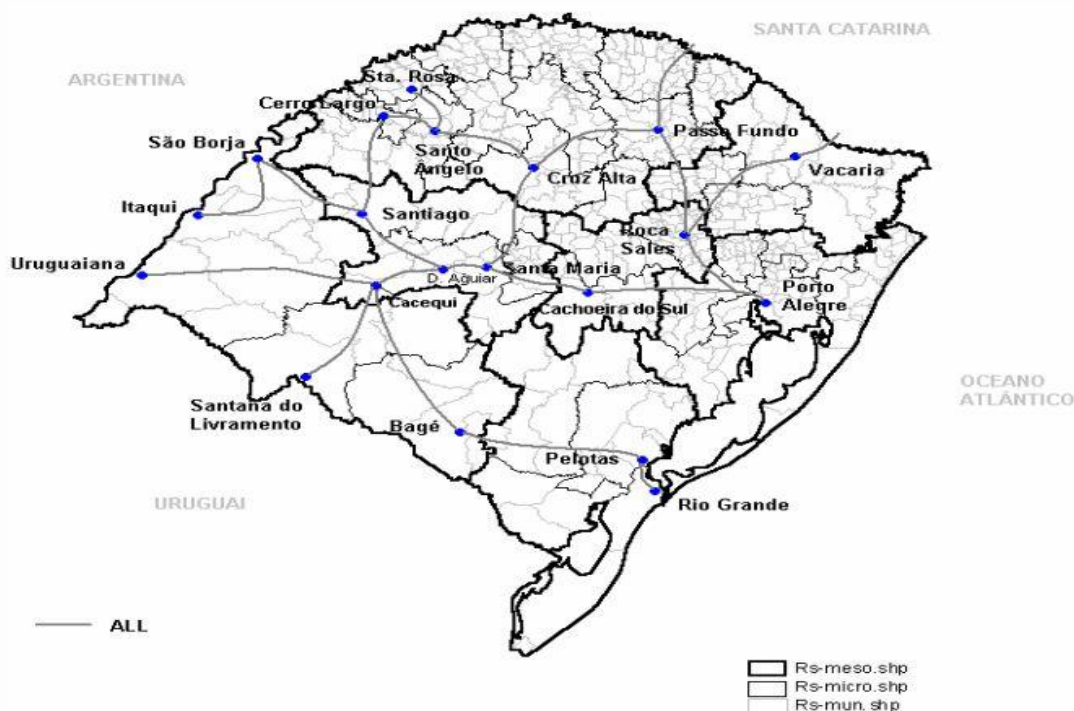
SANTA CATARINA

ARGENTINA

Sta. Rosa

Cerro Largo

São Borja

Santo Ângelo

Passo Fundo

Vacaria

Cruz Alta

Itaqui

Santiago

Roca Sales

Uruguaiana

D. Aguiar

Santa Maria

Porto Alegre

Cacequi

Cachoeira do Sul

OCEANO ATLÂNTICO

Santana do Livramento

Bagé

Pelotas

URUGUAI

Rio Grande

ALL

Rs-meso.shp
Rs-micro.shp
Rs-mun.shp